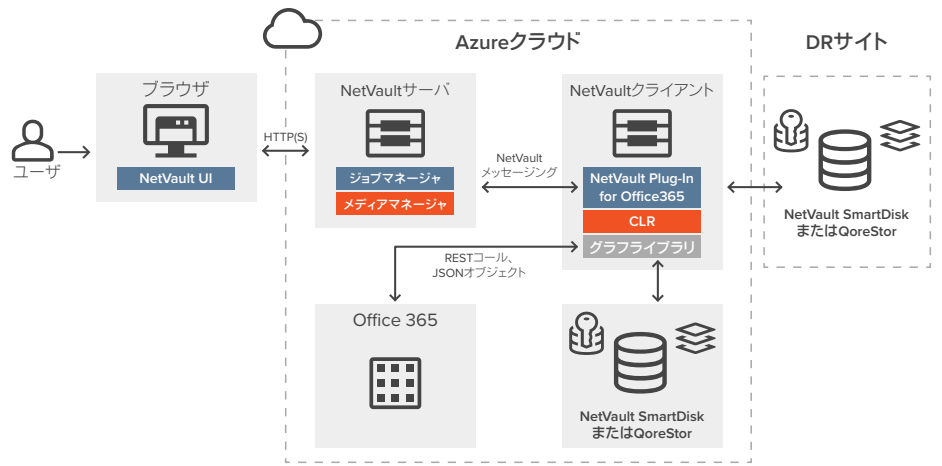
Azureクラウド

DRサイト

ブラウザ

NetVault UI

ユーザ

HTTP(S)

NetVaultサーバ

ジョブマネージャ

メディアマネージャ

NetVault メッセージング

NetVaultクライアント

NetVault Plug-In for Office365

CLR

グラフライブラリ

RESTコール、JSONオブジェクト

NetVault SmartDisk またはQoreStor

Office 365

NetVault SmartDisk またはQoreStor